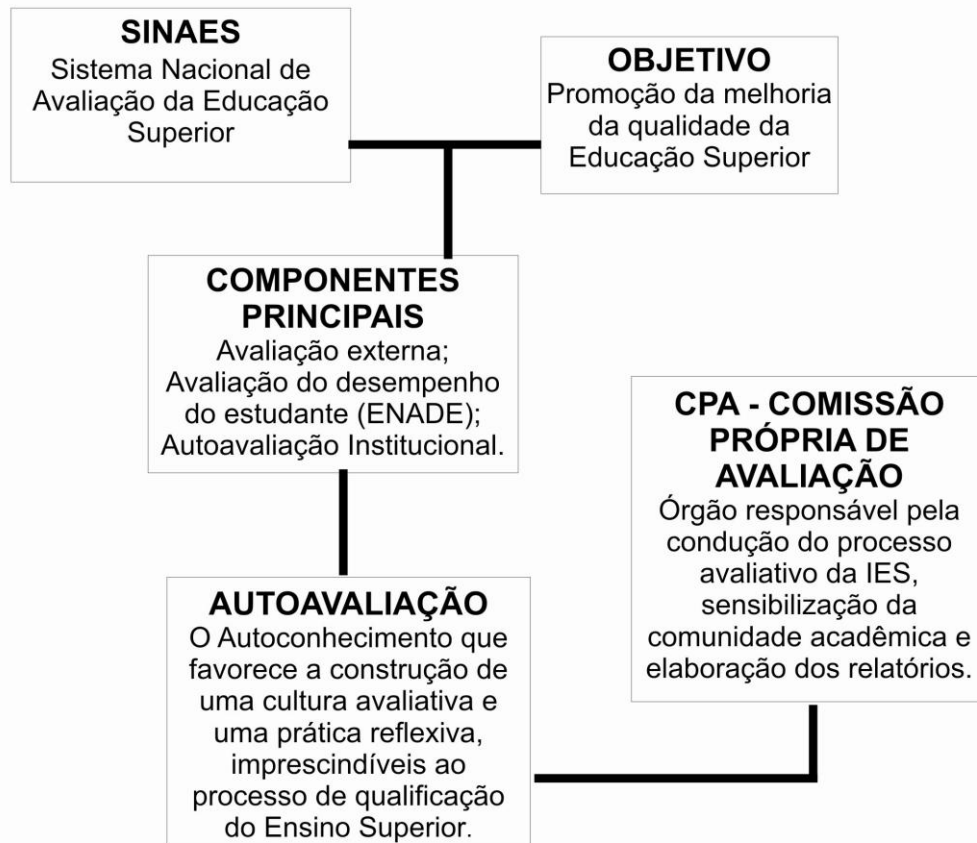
SINAES
Sistema Nacional de Avaliação da Educação Superior

OBJETIVO
Promoção da melhoria da qualidade da Educação Superior

COMPONENTES PRINCIPAIS
Avaliação externa; Avaliação do desempenho do estudante (ENADE); Autoavaliação Institucional.

CPA - COMISSÃO PRÓPRIA DE AVALIAÇÃO
Órgão responsável pela condução do processo avaliativo da IES, sensibilização da comunidade acadêmica e elaboração dos relatórios.

AUTOAVALIAÇÃO
O Autoconhecimento que favorece a construção de uma cultura avaliativa e uma prática reflexiva, imprescindíveis ao processo de qualificação do Ensino Superior.